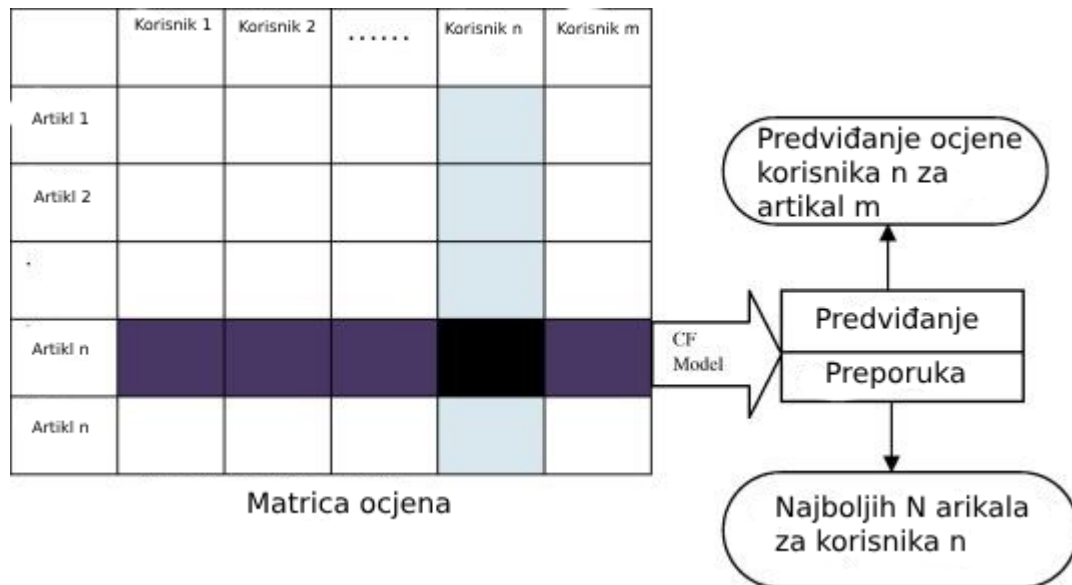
|  | Korisnik 1 | Korisnik 2 | ....... | Korisnik n | Korisnik m |
|---|---|---|---|---|---|
| Artikl 1 |  |  |  |  |  |
| Artikl 2 |  |  |  |  |  |
| . |  |  |  |  |  |
| Artikl n |  |  |  |  |  |
| Artikl n |  |  |  |  |  |

Matrica ocjena

CF Model

Predviđanje ocjene korisnika n za artikal m

Predviđanje

Preporuka

Najboljih N arikala za korisnika n